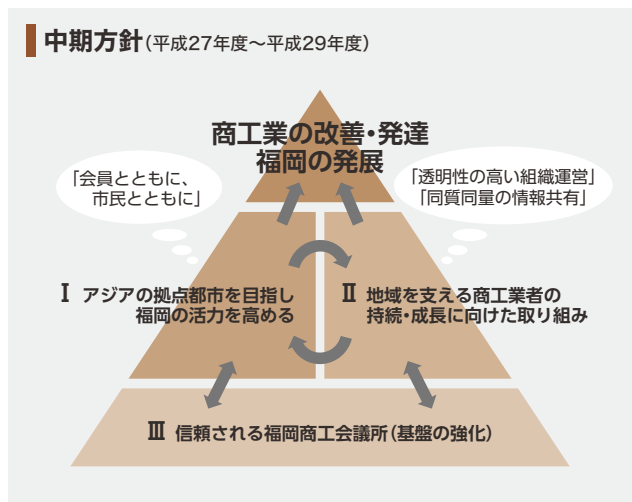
中期方針（平成27年度～平成29年度）

商工業の改善・発達
福岡の発展

「会員とともに、
市民とともに」

「透明性の高い組織運営」
「同質同量の情報共有」

Ⅰ アジアの拠点都市を目指し
福岡の活力を高める

Ⅱ 地域を支える商工業者の
持続・成長に向けた取り組み

Ⅲ 信頼される福岡商工会議所（基盤の強化）